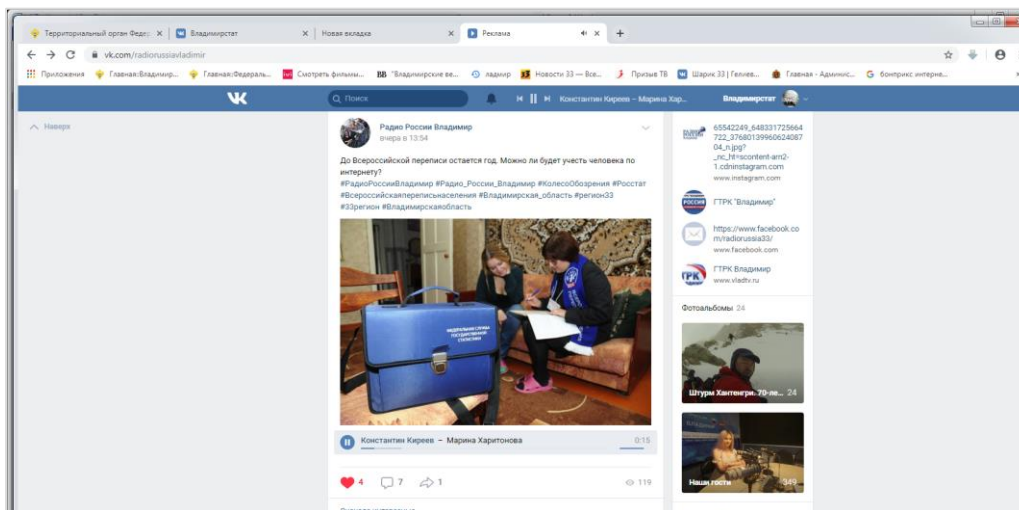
Территориальный орган Феде × Владимирстат × Новая вкладка × Реклама ×

vk.com/radiorussiavladimir

Приложения Главная:Владимир... Главная:Федераль... Смотреть фильмы... "Владимирские ве... ладмир Новости 33 — Все... Призыв ТВ Шарик 33 | Гелиев... Главная - Админис... бонприкс интерне...

Поиск Константин Киреев – Марина Хар... Владимирстат

Наверх

Радио России Владимир
вчера в 13:54

До Всероссийской переписи остается год. Можно ли будет учесть человека по интернету?
#РадиоРоссииВладимир #Радио_России_Владимир #КолесоОбозрения #Росстат #Всероссийскаяпереписьнаселения #Владимирская_область #регион33 #33регион #Владимирскаяобласть

ФЕДЕРАЛЬНАЯ СЛУЖБА ГОСУДАРСТВЕННОЙ СТАТИСТИКИ

Константин Киреев – Марина Харитонова 0:15

4 7 1 119

65542249_648331725664722_3768013996062408704_n.jpg?_nc_ht=scontent-arn2-1.cdninstagram.com
www.instagram.com

ГТРК "Владимир"

https://www.facebook.com/radiorussia33/
www.facebook.com

ГТРК Владимир
www.vladtv.ru

Фотоальбомы 24

Штурм Хантенгри. 70-ле... 24

Наши гости 349